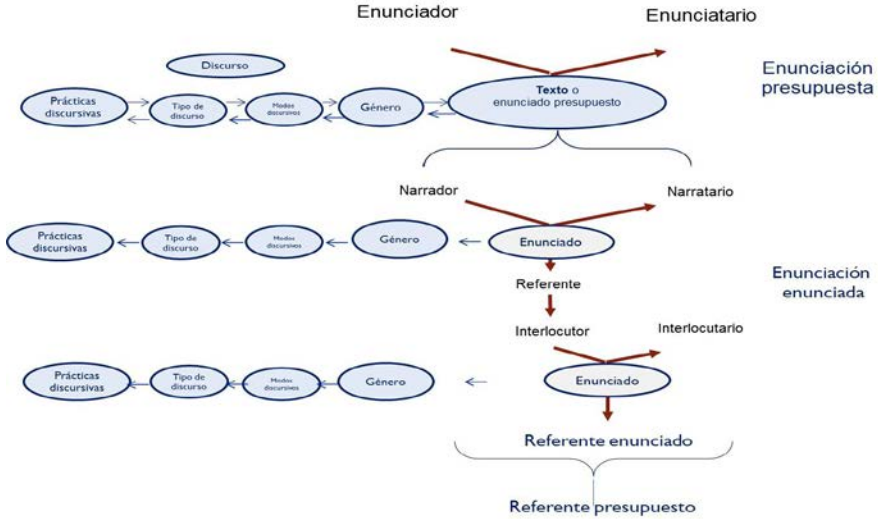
Enunciador

Enunciatario

Enunciación presupuesta

Discurso

Prácticas discursivas

Tipo de discurso

Modos discursivos

Género

Texto o enunciado presupuesto

Narrador

Narratario

Prácticas discursivas

Tipo de discurso

Modos discursivos

Género

Enunciado

Referente

Enunciación enunciada

Interlocutor

Interlocutario

Prácticas discursivas

Tipo de discurso

Modos discursivos

Género

Enunciado

Referente enunciado

Referente presupuesto